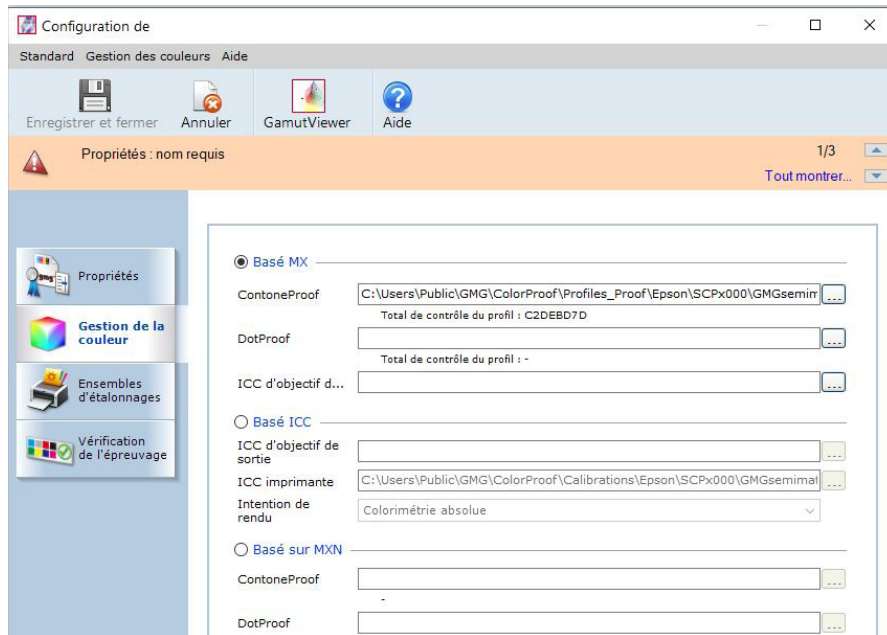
Configuration de

Standard Gestion des couleurs Aide

Enregistrer et fermer Annuler GamutViewer Aide

Propriétés : nom requis

1/3

Tout montrer...

Propriétés

Gestion de la couleur

Ensembles d'étalonnages

Vérification de l'épreuvage

Basé MX

ContoneProof C:\Users\Public\GMG\ColorProof\Profiles_Proof\Epson\SCPx000\GMGsemim ...

Total de contrôle du profil : C2DEBD7D

DotProof ...

Total de contrôle du profil : -

ICC d'objectif d... ...

Basé ICC

ICC d'objectif de sortie ...

ICC imprimante C:\Users\Public\GMG\ColorProof\Calibrations\Epson\SCPx000\GMGsemimat ...

Intention de rendu Colorimétrie absolue

Basé sur MXN

ContoneProof ...

-

DotProof ...